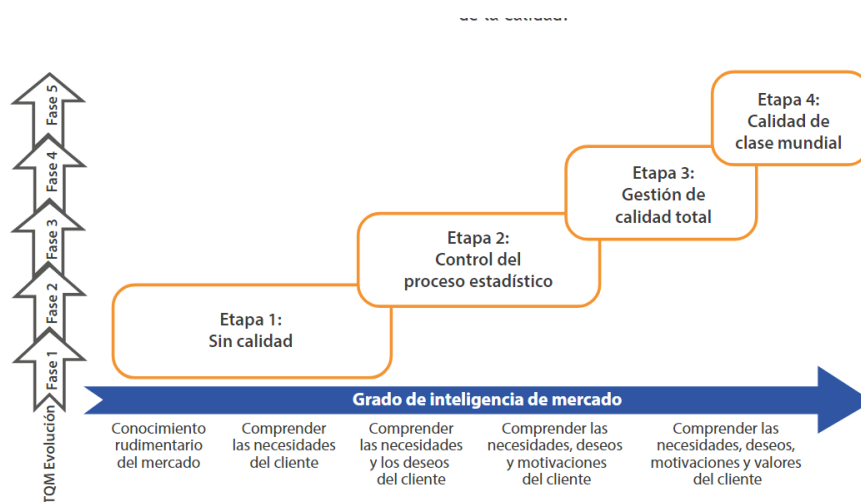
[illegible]

Fase 5
Fase 4
Fase 3
Fase 2
Fase 1
TQM Evolución

Etapa 4:
Calidad de clase mundial

Etapa 3:
Gestión de calidad total

Etapa 2:
Control del proceso estadístico

Etapa 1:
Sin calidad

Grado de inteligencia de mercado

Conocimiento rudimentario del mercado

Comprender las necesidades del cliente

Comprender las necesidades y los deseos del cliente

Comprender las necesidades, deseos y motivaciones del cliente

Comprender las necesidades, deseos, motivaciones y valores del cliente